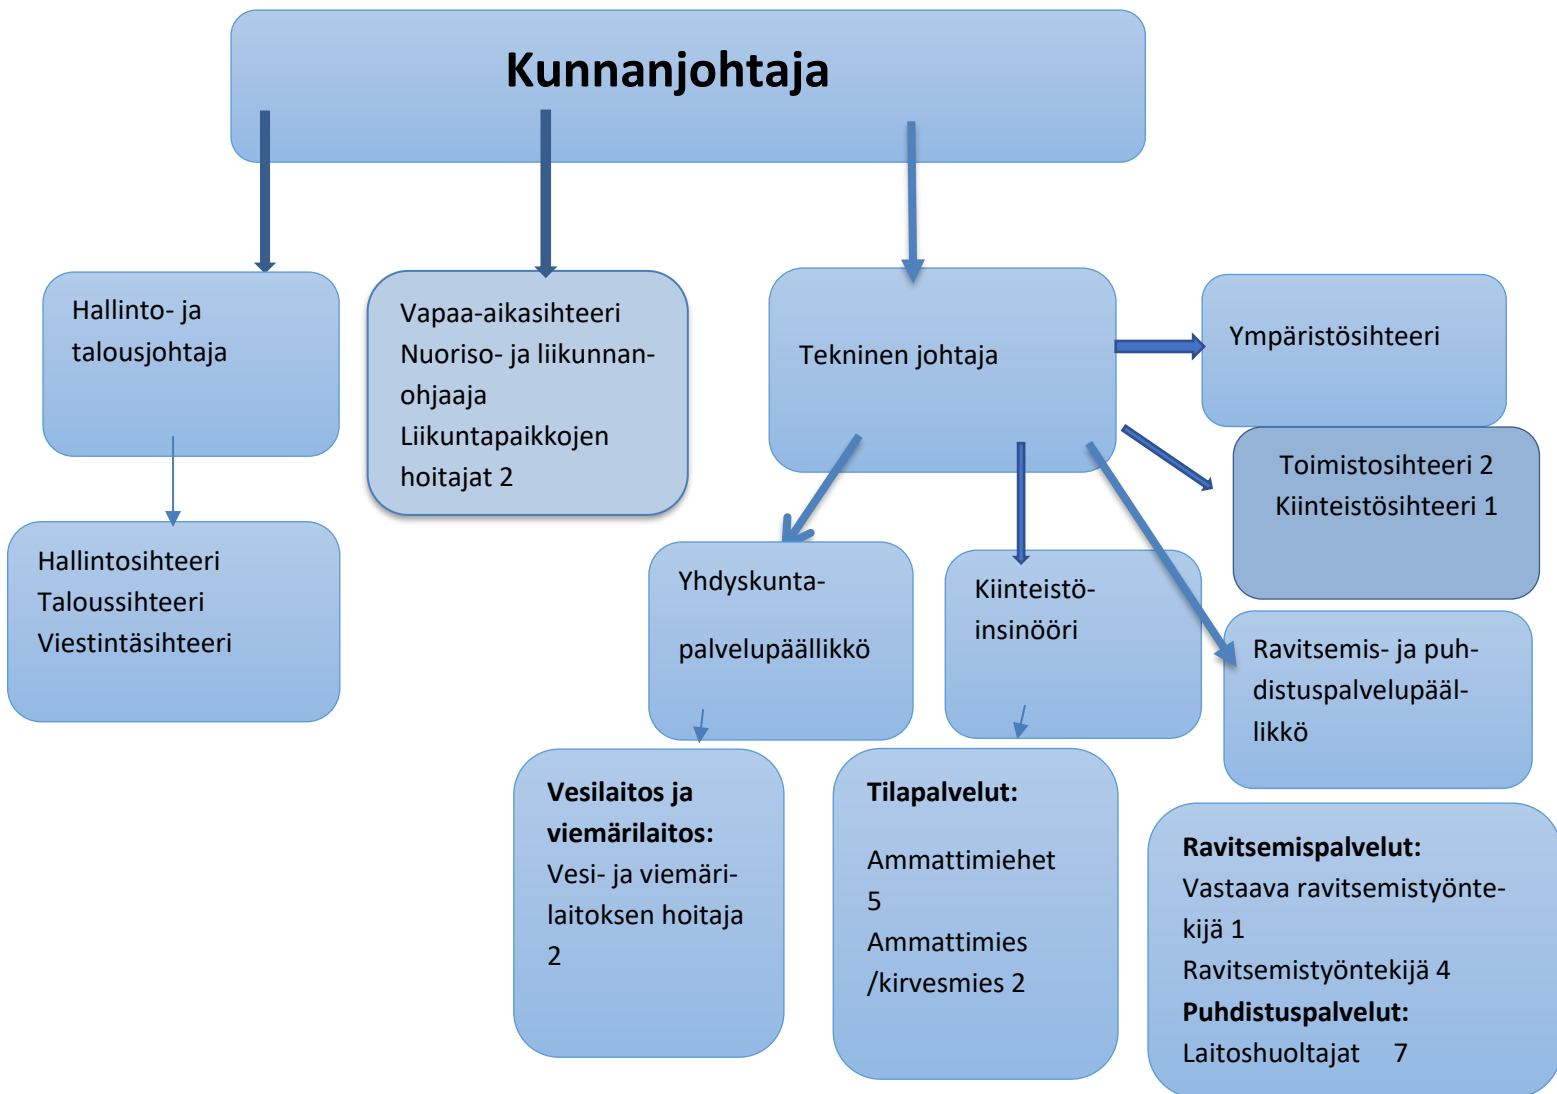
Kunnanjohtaja

Hallinto- ja talousjohtaja

Hallintosihteeri
Taloussihteeri
Viestintäsihteeri

Vapaa-aikasihteeri
Nuoriso- ja liikunnanohjaaja
Liikuntapaikkojen hoitajat 2

Tekninen johtaja

Ympäristösihteeri

Toimistosihteeri 2
Kiinteistösihteeri 1

Yhdyskunta-

palvelupäällikkö

Kiinteistö-insinööri

Ravitsemis- ja puhdistuspalvelupäällikkö

**Vesilaitos ja viemärilaitos:**
Vesi- ja viemärilaitoksen hoitaja 2

**Tilapalvelut:**

Ammattimiehet 5
Ammattimies /kirvesmies 2

**Ravitsemispalvelut:**
Vastaava ravitsemistyöntekijä 1
Ravitsemistyöntekijä 4
**Puhdistuspalvelut:**
Laitoshuoltajat 7